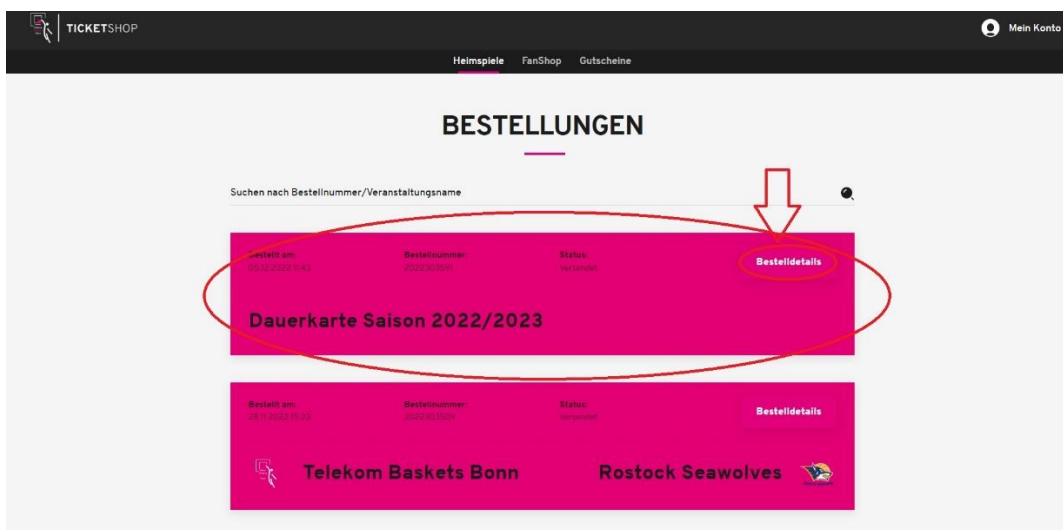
TICKETSHOP

Mein Konto

Heimspiele FanShop Gutscheine

BESTELLUNGEN

Suchen nach Bestellnummer/Veranstaltungsname

Bestellt am: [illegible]
Bestellnummer: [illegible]
Status: Versendet
Bestelldetails

Dauerkarte Saison 2022/2023

Bestellt am: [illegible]
Bestellnummer: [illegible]
Status: Versendet
Bestelldetails

Telekom Baskets Bonn
Rostock Seawolves